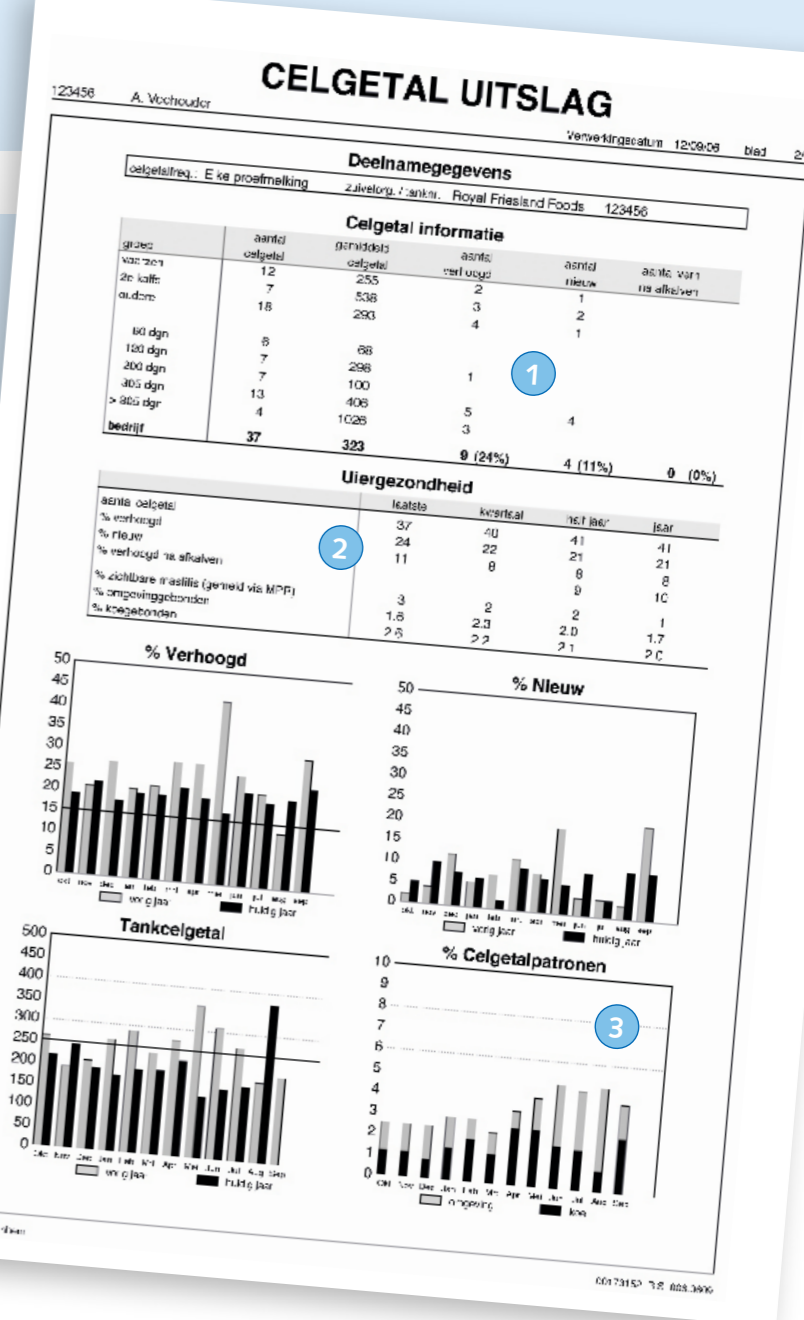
123456 A. Veehouder

CELGETAL UITSLAG

Verwerkingsdatum 12/09/06 blad 2

Deelnamegegevens

celgetalfreq.: Elke proefmelking Zuivelorg./fankr. Royal Friesland Foods 123456

Celgetal informatie

| groep | aantal celgetal | gemiddeld celgetal | aantal verhoogd | aantal nieuw | aantal van na afkalven |
|---|---|---|---|---|---|
| vaarzen | 12 | 255 | 2 | 1 | |
| 2e kalfs | 7 | 538 | 3 | 2 | |
| oudere | 18 | 293 | 4 | 1 | |
| 60 dgn | 8 | 68 | | | |
| 120 dgn | 7 | 298 | | | |
| 200 dgn | 7 | 100 | 1 | | |
| 305 dgn | 13 | 406 | | | |
| > 305 dgn | 4 | 1026 | 5 | 4 | |
| | | | 3 | | |
| bedrijf | 37 | 323 | 9 (24%) | 4 (11%) | 0 (0%) |

1

Uiergezondheid

| | laatste | kwartaal | half jaar | jaar |
|---|---|---|---|---|
| aantal celgetal | 37 | 40 | 41 | 41 |
| % verhoogd | 24 | 22 | 21 | 21 |
| % nieuw | 11 | 8 | 8 | 8 |
| % verhoogd na afkalven | | | 9 | 10 |
| % zichtbare mastitis (gemeld via MPR) | 3 | 2 | 2 | 1 |
| % omgevinggebonden | 1.6 | 2.3 | 2.0 | 1.7 |
| % koegebonden | 2.6 | 2.2 | 2.1 | 2.0 |

2

% Verhoogd

50 45 40 35 30 25 20 15 10 5 0

okt nov dec jan feb mrt apr mei jun jul aug sep

vorig jaar huidig jaar

% Nieuw

50 45 40 35 30 25 20 15 10 5 0

okt nov dec jan feb mrt apr mei jun jul aug sep

vorig jaar huidig jaar

Tankcelgetal

500 450 400 350 300 250 200 150 100 50 0

Okt Nov Dec Jan Feb Mrt Apr Mei Jun Jul Aug Sep

vorig jaar huidig jaar

% Celgetalpatronen

10 9 8 7 6 5 4 3 2 1 0

Okt Nov Dec Jan Feb Mrt Apr Mei Jun Jul Aug Sep

omgeving koe

3

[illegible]

0017315Z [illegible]